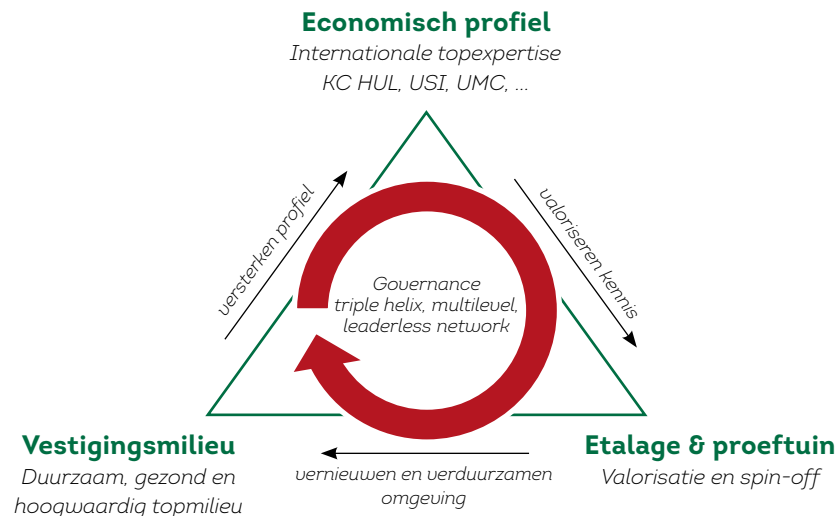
Economisch profiel
Internationale topexpertise
KC HUL, USI, UMC, ...

versterken profiel

valoriseren kennis

Governance
triple helix, multilevel,
leaderless network

Vestigingsmilieu
Duurzaam, gezond en
hoogwaardig topmilieu

vernieuwen en verduurzamen
omgeving

Etalage & proeftuin
Valorisatie en spin-off